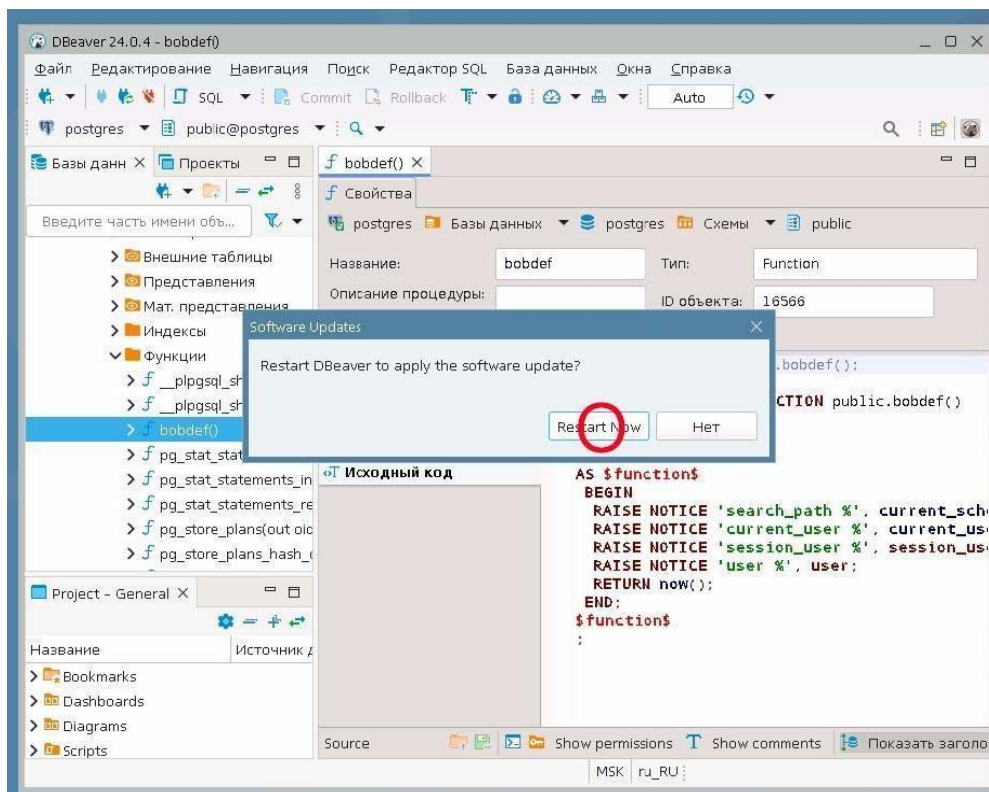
DBeaver 24.0.4 - bobdef()

Файл Редактирование Навигация Поиск Редактор SQL База данных Окна Справка

SQL Commit Rollback Auto

postgres public@postgres

Базы данн × Проекты

bobdef() ×

Свойства

Введите часть имени объ...

postgres Базы данных postgres Схемы public

Внешние таблицы
Представления
Мат. представления
Индексы
Функции
_plpgsql_sh
_plpgsql_sh
bobdef()
pg_stat_stat
pg_stat_statements_in
pg_stat_statements_re
pg_store_plans(out oic
pg_store_plans_hash_(

Название: bobdef
Тип: Function
Описание процедуры:
ID объекта: 16566

Software Updates

Restart DBeaver to apply the software update?

Restart Now Нет

.bobdef();

CTION public.bobdef()

Исходный код

AS $function$
BEGIN
RAISE NOTICE 'search_path %', current_sch
RAISE NOTICE 'current_user %', current_us
RAISE NOTICE 'session_user %', session_us
RAISE NOTICE 'user %', user;
RETURN now();
END;
$function$
;

Project - General ×

Название Источник д

Bookmarks
Dashboards
Diagrams
Scripts

Source Show permissions Show comments Показать заголо

MSK ru_RU